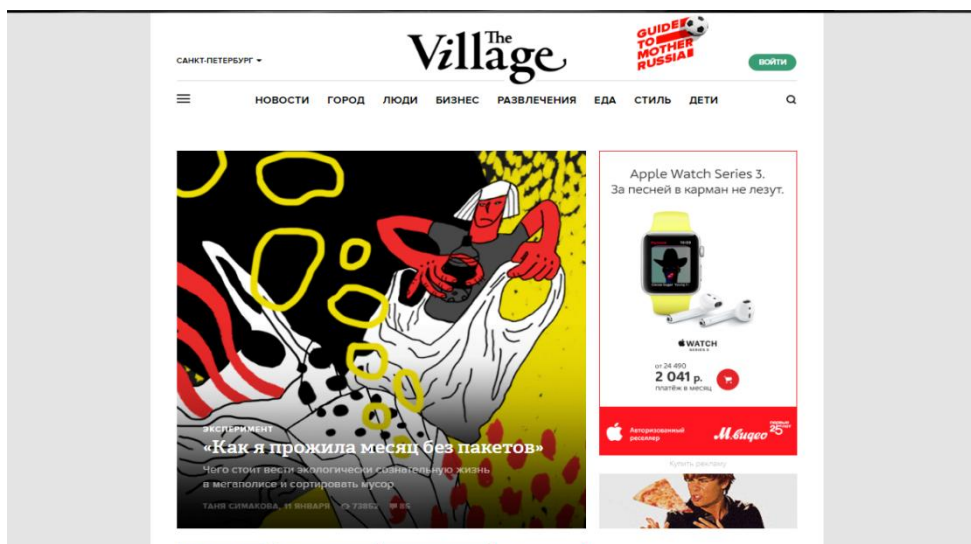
САНКТ-ПЕТЕРБУРГ

The Village

GUIDE TO MOTHER RUSSIA

ВОЙТИ

НОВОСТИ ГОРОД ЛЮДИ БИЗНЕС РАЗВЛЕЧЕНИЯ ЕДА СТИЛЬ ДЕТИ

ЭКСПЕРИМЕНТ

«Как я прожила месяц без пакетов»

Чего стоит вести экологически сознательную жизнь в мегаполисе и сортировать мусор

ТАНЯ СИМАКОВА, 11 ЯНВАРЯ 73852 85

Apple Watch Series 3.
За песней в карман не лезут.

WATCH

от 24 490
2 041 р.
платёж в месяц

Авторизованный реселлер

М.видео

Купить рекламу